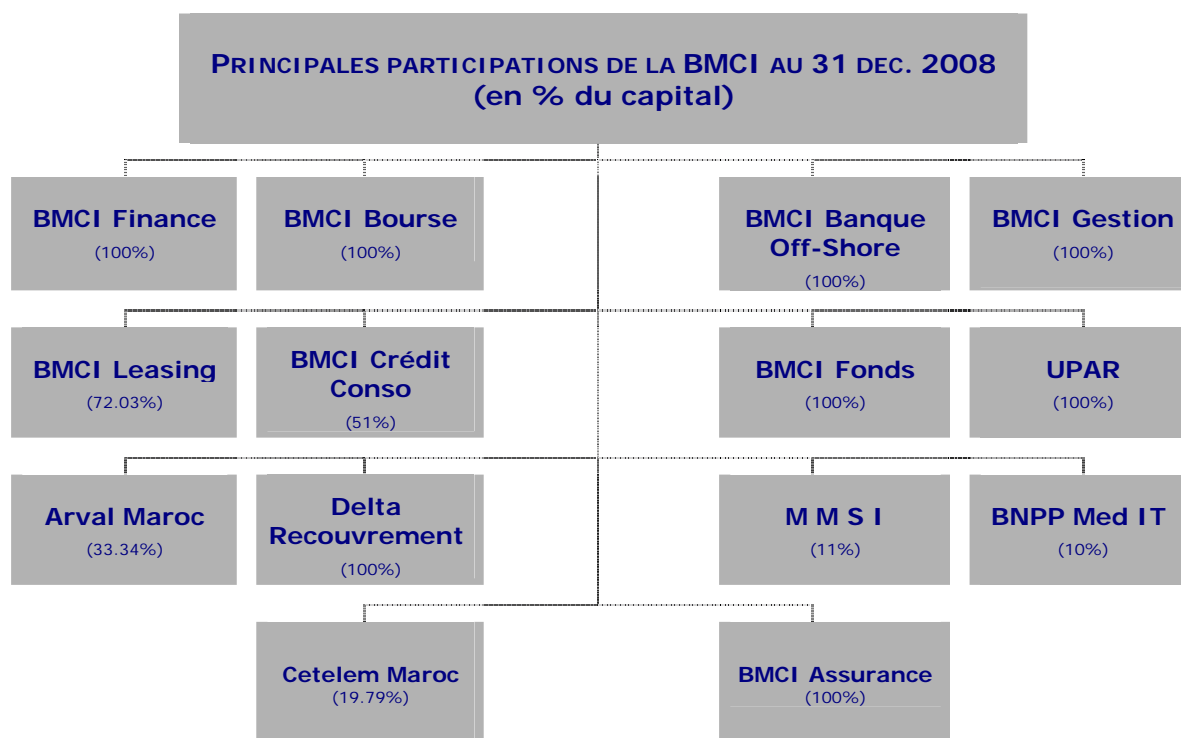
PRINCIPALES PARTICIPATIONS DE LA BMCI AU 31 DEC. 2008
(en % du capital)

BMCI Finance
(100%)

BMCI Bourse
(100%)

BMCI Banque Off-Shore
(100%)

BMCI Gestion
(100%)

BMCI Leasing
(72.03%)

BMCI Crédit Conso
(51%)

BMCI Fonds
(100%)

UPAR
(100%)

Arval Maroc
(33.34%)

Delta Recouvrement
(100%)

M M S I
(11%)

BNPP Med IT
(10%)

Cetelem Maroc
(19.79%)

BMCI Assurance
(100%)